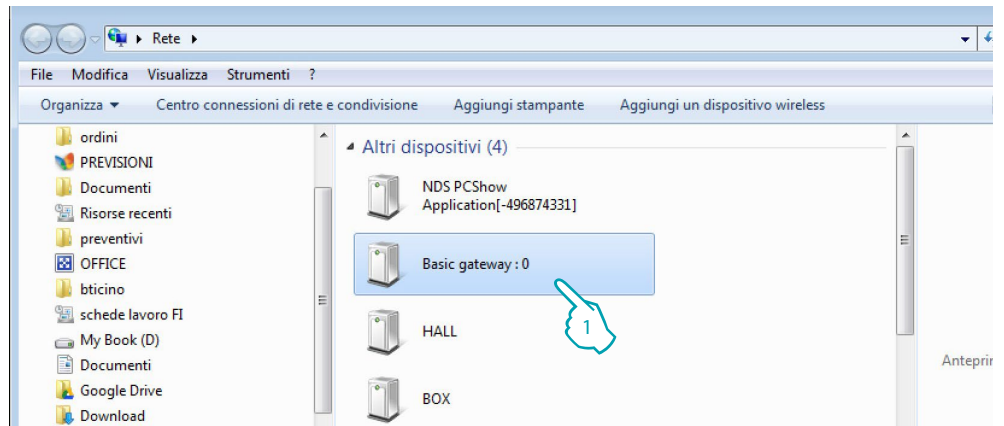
Rete ▸

File Modifica Visualizza Strumenti ?

Organizza ▾ Centro connessioni di rete e condivisione Aggiungi stampante Aggiungi un dispositivo wireless

ordini
PREVISIONI
Documenti
Risorse recenti
preventivi
OFFICE
bticino
schede lavoro FI
My Book (D)
Documenti
Google Drive
Download

Altri dispositivi (4)

NDS PCShow Application[-496874331]

Basic gateway : 0

HALL

BOX

1

Antepri